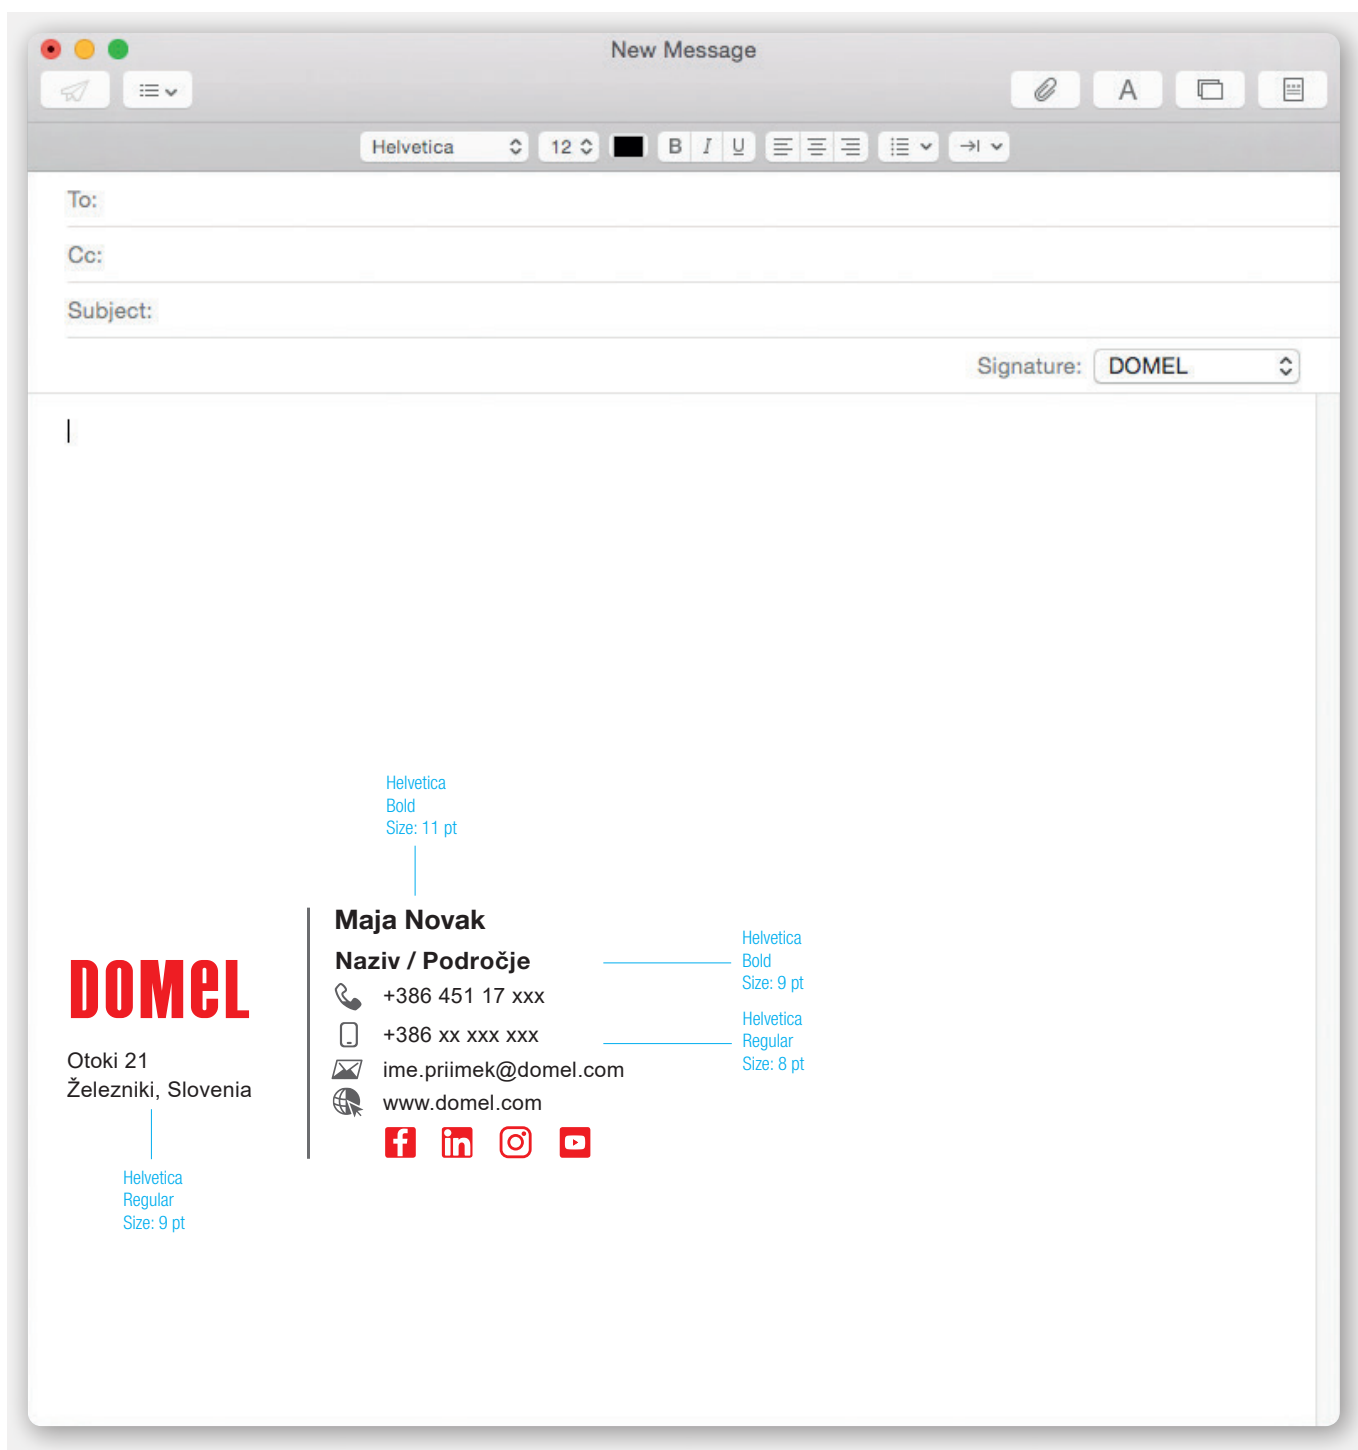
New Message

Helvetica 12 B I U

To:

Cc:

Subject:

Signature: DOMEL

Helvetica
Bold
Size: 11 pt

Maja Novak

Naziv / Področje

+386 451 17 xxx

+386 xx xxx xxx

ime.priimek@domel.com

www.domel.com

Helvetica
Bold
Size: 9 pt

Helvetica
Regular
Size: 8 pt

DOMeL

Otoki 21
Železniki, Slovenia

Helvetica
Regular
Size: 9 pt